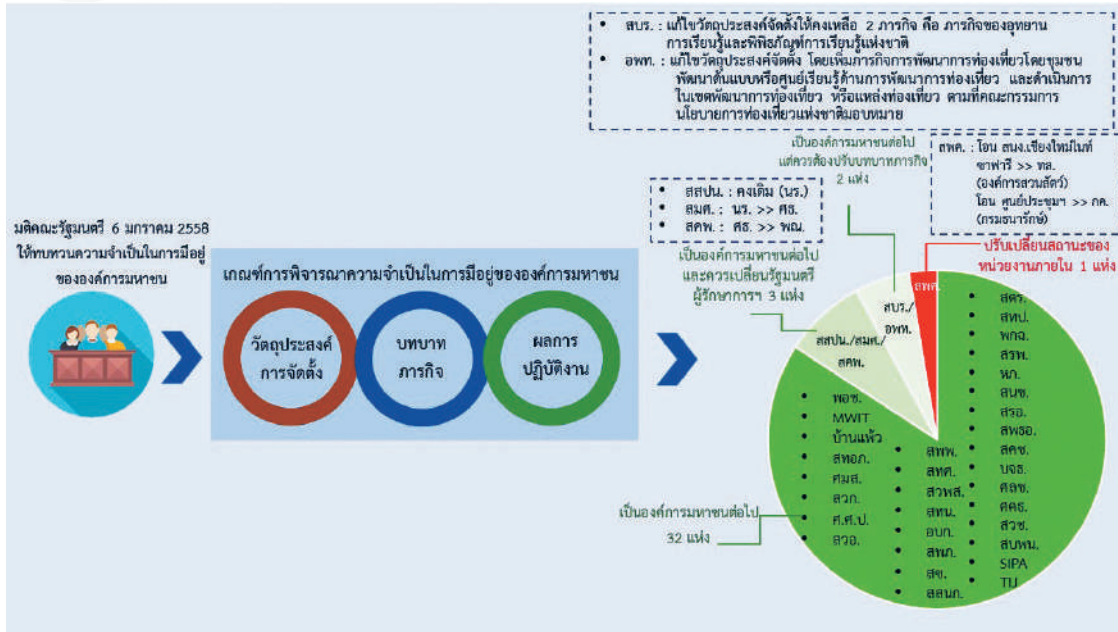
• สบร. : แก้ไขวัตถุประสงค์จัดตั้งให้คงเหลือ 2 ภารกิจ คือ ภารกิจของอุทยานการเรียนรู้และพิพิธภัณฑ์การเรียนรู้แห่งชาติ
• อพท. : แก้ไขวัตถุประสงค์จัดตั้ง โดยเพิ่มภารกิจการพัฒนาการท่องเที่ยวโดยชุมชน พัฒนาต้นแบบหรือศูนย์เรียนรู้ด้านการพัฒนาการท่องเที่ยว และดำเนินการในเขตพัฒนาการท่องเที่ยว หรือแหล่งท่องเที่ยว ตามที่คณะกรรมการนโยบายการท่องเที่ยวแห่งชาติมอบหมาย

เป็นองค์การมหาชนต่อไป แต่ควรต้องปรับบทบาทภารกิจ 2 แห่ง

สพศ. : โอน สนง.เชียงใหม่ไนท์ซาฟารี >> ทส. (องค์การสวนสัตว์)
โอน ศูนย์ประชุมฯ >> กค. (กรมธนารักษ์)

• สสปน. : คงเดิม (นร.)
• สมศ. : นร. >> ศธ.
• สคพ. : ศธ. >> พณ.

มติคณะรัฐมนตรี 6 มกราคม 2558 ให้ทบทวนความจำเป็นในการมีอยู่ขององค์การมหาชน

เกณฑ์การพิจารณาความจำเป็นในการมีอยู่ขององค์การมหาชน

วัตถุประสงค์การจัดตั้ง

บทบาทภารกิจ

ผลการปฏิบัติงาน

เป็นองค์การมหาชนต่อไป และควรเปลี่ยนรัฐมนตรีผู้รักษาการฯ 3 แห่ง

ปรับเปลี่ยนสถานะของหน่วยงานภายใน 1 แห่ง

สพศ.

สบร./อพท.

สสปน./สมศ./สคพ.

• สดร.
• สทป.
• พกฉ.
• สรพ.
• หภ.
• สนช.
• สรอ.
• สพธอ.
• สคช.
• บจธ.
• ศลช.
• ศคธ.
• สวช.
• สบพน.
• SIPA
• TU

• พอช.
• MWIT
• บ้านแพ้ว
• สทอภ.
• ศมส.
• สวภ.
• ศ.ศ.ป.
• สวอ.

• สพพ.
• สทศ.
• สวทส.
• สทน.
• อบภ.
• สพภ.
• สช.
• สสนก.

เป็นองค์การมหาชนต่อไป 32 แห่ง